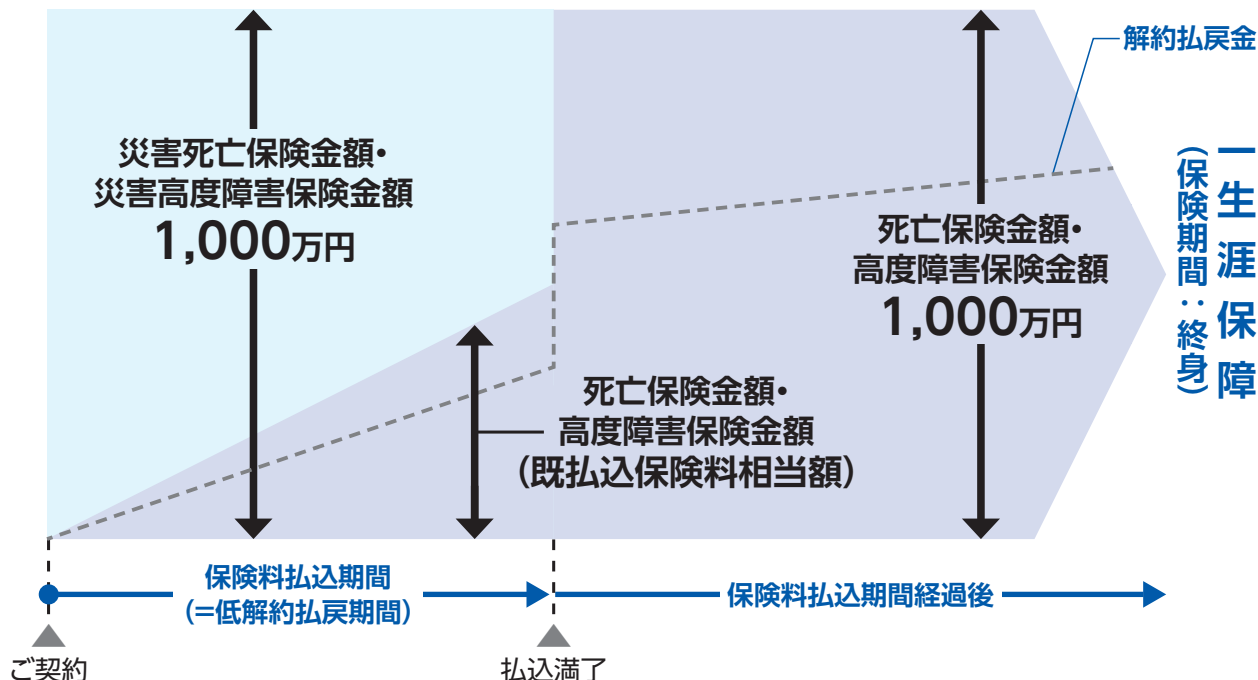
解約払戻金

災害死亡保険金額・
災害高度障害保険金額
1,000万円

死亡保険金額・
高度障害保険金額
1,000万円

一生涯保障
（保険期間：終身）

死亡保険金額・
高度障害保険金額
（既払込保険料相当額）

保険料払込期間
（=低解約払戻期間）

保険料払込期間経過後

ご契約

払込満了